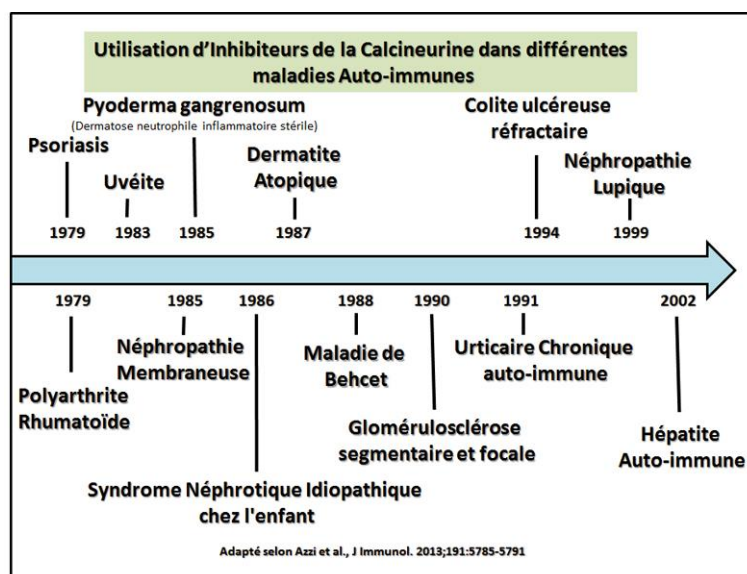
Utilisation d'Inhibiteurs de la Calcineurine dans différentes maladies Auto-immunes

Pyoderma gangrenosum
(Dermatose neutrophile inflammatoire stérile)

Psoriasis

Uvéite

Dermatite Atopique

Colite ulcéreuse réfractaire

Néphropathie Lupique

1979 1983 1985 1987 1994 1999

1979 1985 1986 1988 1990 1991 2002

Néphropathie Membraneuse

Maladie de Behcet

Urticaire Chronique auto-immune

Polyarthrite Rhumatoïde

Glomérulosclérose segmentaire et focale

Hépatite Auto-immune

Syndrome Néphrotique Idiopathique chez l'enfant

Adapté selon Azzi et al., J Immunol. 2013;191:5785-5791